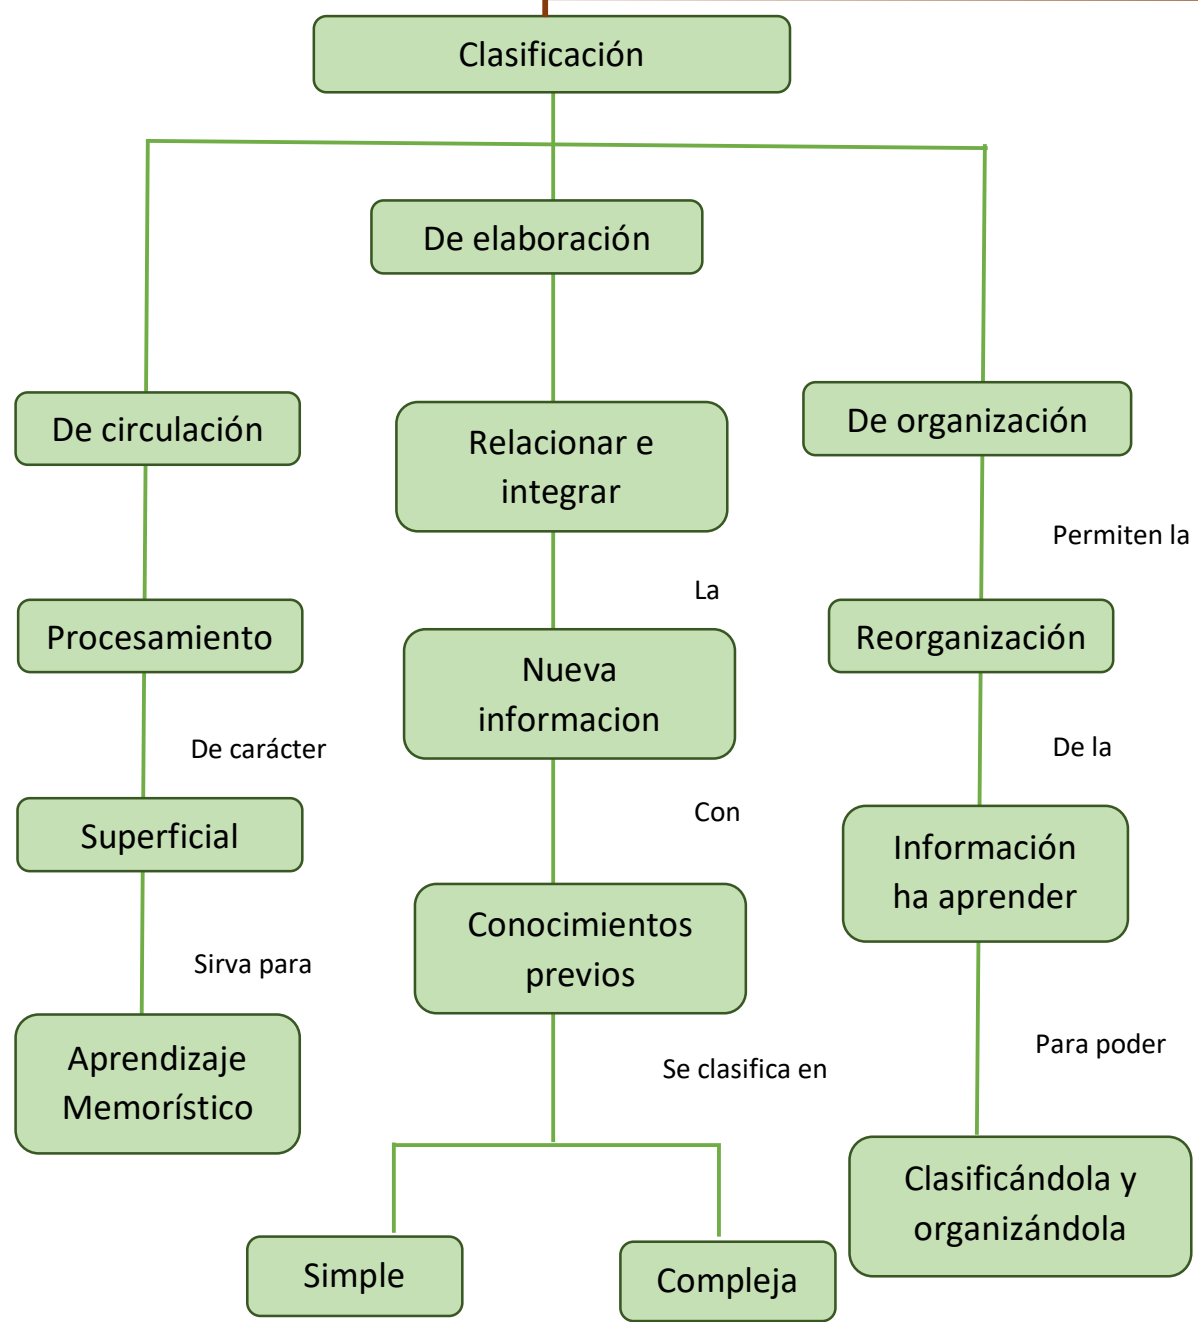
Clasificación

De elaboración

De circulación

Relacionar e integrar

De organización

Permiten la

La

Procesamiento

Nueva informacion

Reorganización

De carácter

De la

Con

Superficial

Información ha aprender

Conocimientos previos

Sirva para

Aprendizaje Memorístico

Se clasifica en

Para poder

Clasificándola y organizándola

Simple

Compleja